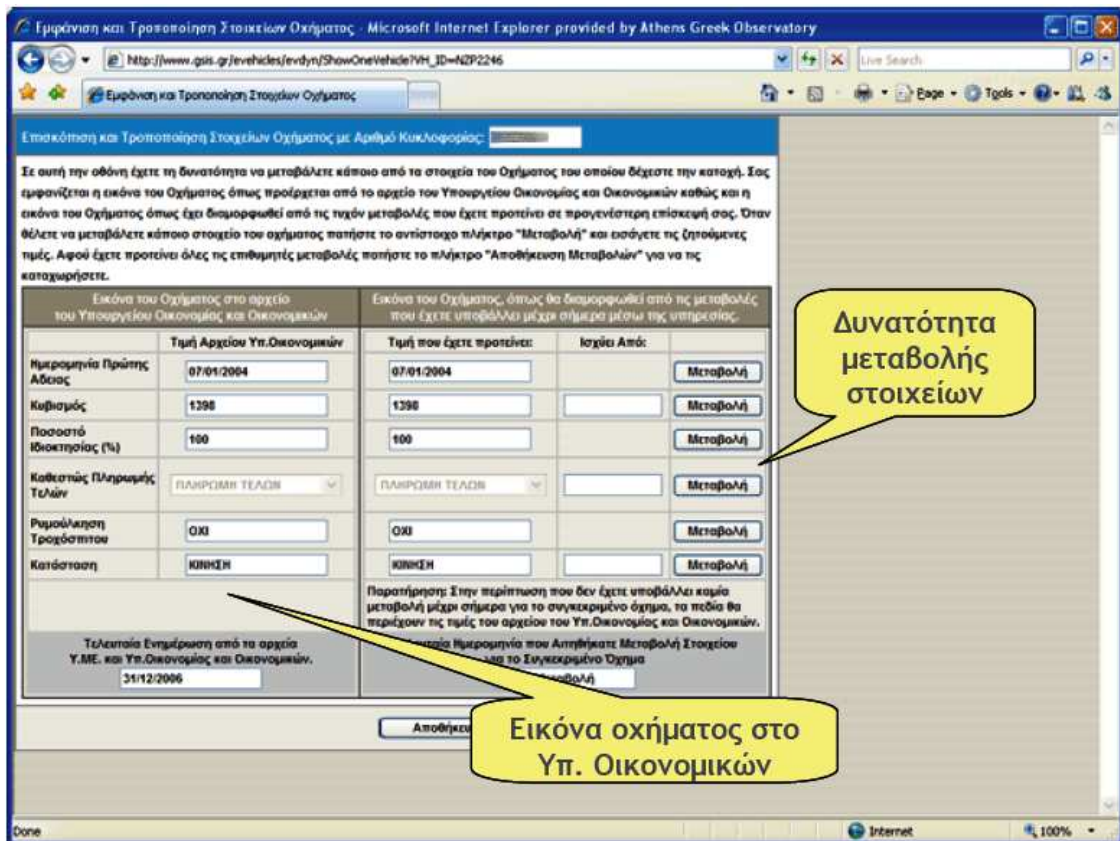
Εμφάνιση και Τροποποίηση Στοιχείων Οχήματος - Microsoft Internet Explorer provided by Athens Greek Observatory

http://www.gsis.gr/evehicles/evdyn/ShowOneVehicle?VH_ID=NZP2246

Live Search

Εμφάνιση και Τροποποίηση Στοιχείων Οχήματος

Page • Tools •

Επισκόπηση και Τροποποίηση Στοιχείων Οχήματος με Αριθμό Κυκλοφορίας:

Σε αυτή την οθόνη έχετε τη δυνατότητα να μεταβάλετε κάποιο από τα στοιχεία του Οχήματος του οποίου δέχεστε την κατοχή. Σας εμφανίζεται η εικόνα του Οχήματος όπως προέρχεται από το αρχείο του Υπουργείου Οικονομίας και Οικονομικών καθώς και η εικόνα του Οχήματος όπως έχει διαμορφωθεί από τις τυχόν μεταβολές που έχετε προτείνει σε προγενέστερη επίσκεψή σας. Όταν θέλετε να μεταβάλετε κάποιο στοιχείο του οχήματος πατήστε το αντίστοιχο πλήκτρο "Μεταβολή" και εισάγετε τις ζητούμενες τιμές. Αφού έχετε προτείνει όλες τις επιθυμητές μεταβολές πατήστε το πλήκτρο "Αποθήκευση Μεταβολών" για να τις καταχωρήσετε.

Εικόνα του Οχήματος στο αρχείο του Υπουργείου Οικονομίας και Οικονομικών

Εικόνα του Οχήματος, όπως θα διαμορφωθεί από τις μεταβολές που έχετε υποβάλλει μέχρι σήμερα μέσω της υπηρεσίας.

| | Τιμή Αρχείου Υπ.Οικονομικών | Τιμή που έχετε προτείνει: | Ισχύει Από: | |
|---|---|---|---|---|
| Ημερομηνία Πρώτης Άδειας | 07/01/2004 | 07/01/2004 | | Μεταβολή |
| Κυβισμός | 1398 | 1398 | | Μεταβολή |
| Ποσοστό Ιδιοκτησίας (%) | 100 | 100 | | Μεταβολή |
| Καθεστώς Πληρωμής Τελών | ΠΛΗΡΩΜΗ ΤΕΛΩΝ | ΠΛΗΡΩΜΗ ΤΕΛΩΝ | | Μεταβολή |
| Ρυμούλκηση Τροχόσπιτου | ΟΧΙ | ΟΧΙ | | Μεταβολή |
| Κατάσταση | ΚΙΝΗΣΗ | ΚΙΝΗΣΗ | | Μεταβολή |

Παρατήρηση: Στην περίπτωση που δεν έχετε υποβάλλει καμία μεταβολή μέχρι σήμερα για το συγκεκριμένο όχημα, τα πεδία θα περιέχουν τις τιμές του αρχείου του Υπ.Οικονομίας και Οικονομικών.

Τελευταία Ενημέρωση από τα αρχεία Υ.ΜΕ. και Υπ.Οικονομίας και Οικονομικών.
31/12/2006

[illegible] Ημερομηνία που Αιτηθήκατε Μεταβολή Στοιχείου για το Συγκεκριμένο Όχημα
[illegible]

Αποθήκευ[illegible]

Δυνατότητα μεταβολής στοιχείων

Εικόνα οχήματος στο Υπ. Οικονομικών

Done

Internet

100%